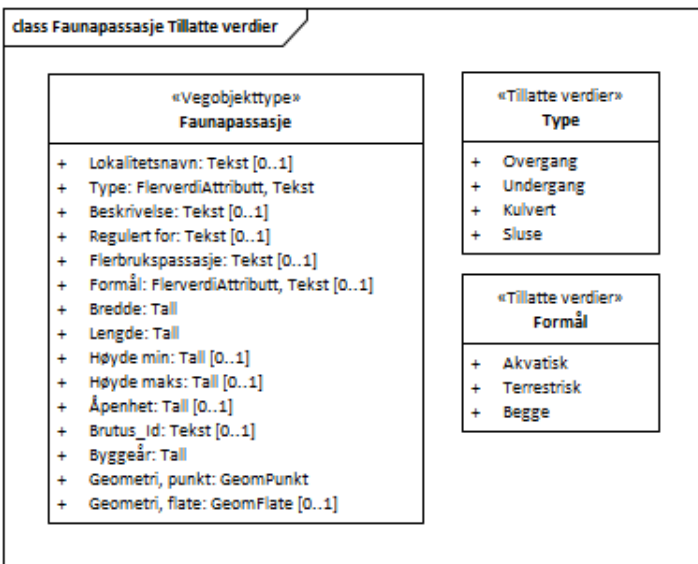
class Faunapassasje Tillatte verdier

«Vegobjekttype»
Faunapassasje

+ Lokalitetsnavn: Tekst [0..1]
+ Type: FlerverdiAttributt, Tekst
+ Beskrivelse: Tekst [0..1]
+ Regulert for: Tekst [0..1]
+ Flerbrukspassasje: Tekst [0..1]
+ Formål: FlerverdiAttributt, Tekst [0..1]
+ Bredde: Tall
+ Lengde: Tall
+ Høyde min: Tall [0..1]
+ Høyde maks: Tall [0..1]
+ Åpenhet: Tall [0..1]
+ Brutus_Id: Tekst [0..1]
+ Byggeår: Tall
+ Geometri, punkt: GeomPunkt
+ Geometri, flate: GeomFlate [0..1]

«Tillatte verdier»
Type

+ Overgang
+ Undergang
+ Kulvert
+ Sluse

«Tillatte verdier»
Formål

+ Akvatisk
+ Terrestrisk
+ Begge